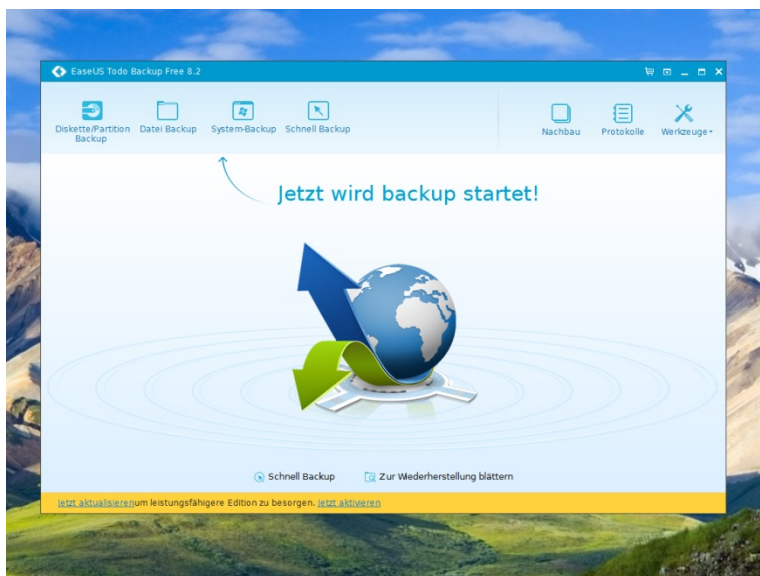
EaseUS Todo Backup Free 8.2

Diskette/Partition Backup

Datei Backup

System-Backup

Schnell Backup

Nachbau

Protokolle

Werkzeuge

Jetzt wird backup startet!

Schnell Backup

Zur Wederherstellung blättern

Jetzt aktualisierenum leistungsfähigere Edition zu besorgen. Jetzt aktivieren